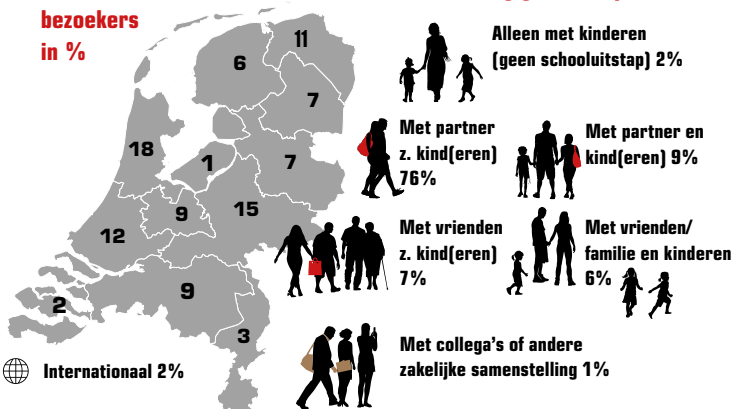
bezoekers in %

11
6
7
18
1
7
9
15
12
9
2
3

Internationaal 2%

Alleen met kinderen (geen schooluitstap) 2%

Met partner z. kind(eren) 76%

Met partner en kind(eren) 9%

Met vrienden z. kind(eren) 7%

Met vrienden/ familie en kinderen 6%

Met collega's of andere zakelijke samenstelling 1%